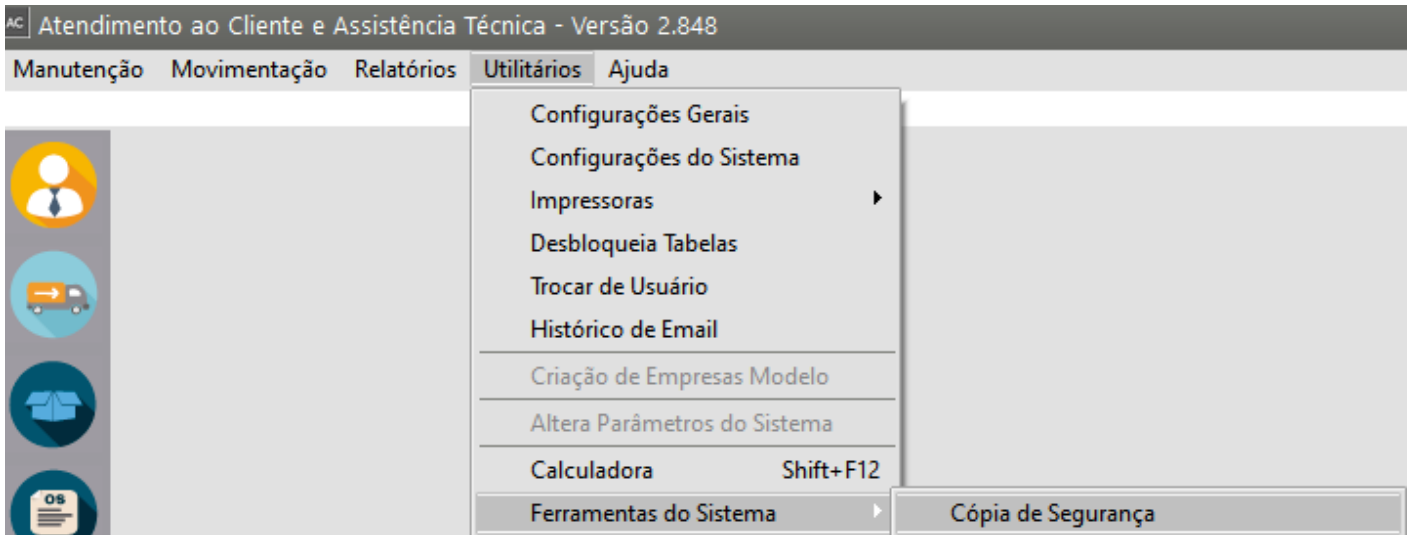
AC Atendimento ao Cliente e Assistência Técnica - Versão 2.848

Manutenção Movimentação Relatórios Utilitários Ajuda

Configurações Gerais
Configurações do Sistema
Impressoras
Desbloqueia Tabelas
Trocar de Usuário
Histórico de Email
Criação de Empresas Modelo
Altera Parâmetros do Sistema
Calculadora Shift+F12
Ferramentas do Sistema

Cópia de Segurança

OS